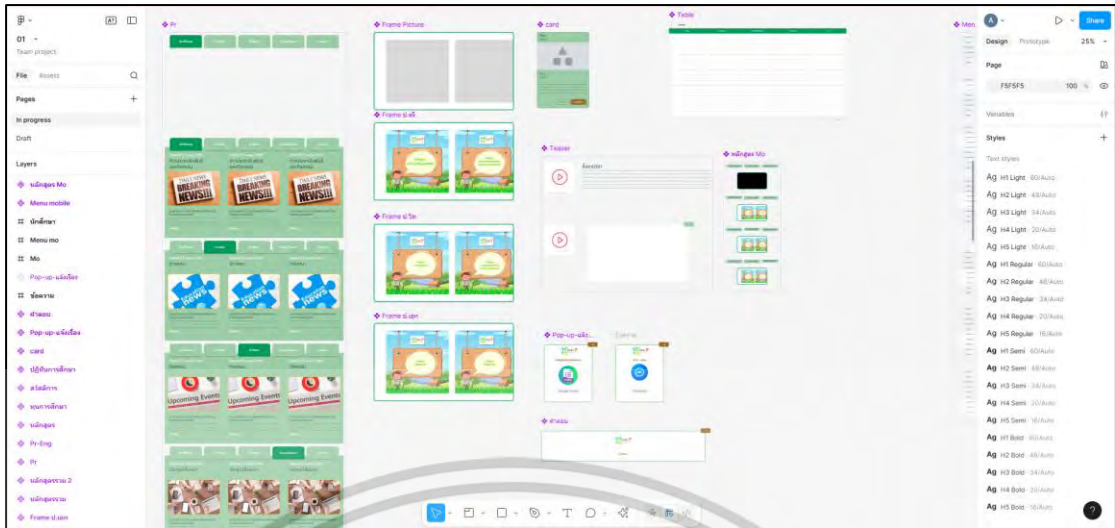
01
Team project

File Assets

Pages
In progress
Draft

Layers
หลักสูตร Mo
Menu mobile
นักศึกษา
Menu mo
Mo
Pop-up-แจ้งเรื่อง
ช่องทาง
คำตอบ
Pop-up-แจ้งเรื่อง
card
ปฏิทินการศึกษา
สวัสดิการ
ทุนการศึกษา
หลักสูตร
Pr-Eng
Pr
หลักสูตรรวม 2
หลักสูตรรวม
Frame ป.เอก

Pr
Frame Picture
Frame ป.ตรี
Frame ป.โท
Frame ป.เอก
card
Table
Teaser
หลักสูตร Mo
Pop-up-แจ้ง...
คำตอบ
Men

BREAKING NEWS!!!
NEWS
Upcoming Events

Design Prototype 25%
Share
Page
F5F5F5 100 %
Variables
Styles
Text styles
Ag H1 Light 80/Auto
Ag H2 Light 48/Auto
Ag H3 Light 34/Auto
Ag H4 Light 20/Auto
Ag H5 Light 16/Auto
Ag H1 Regular 60/Auto
Ag H2 Regular 48/Auto
Ag H3 Regular 34/Auto
Ag H4 Regular 20/Auto
Ag H5 Regular 16/Auto
Ag H1 Semi 60/Auto
Ag H2 Semi 48/Auto
Ag H3 Semi 34/Auto
Ag H4 Semi 20/Auto
Ag H5 Semi 16/Auto
Ag H1 Bold 60/Auto
Ag H2 Bold 48/Auto
Ag H3 Bold 34/Auto
Ag H4 Bold 20/Auto
Ag H5 Bold 16/Auto
?